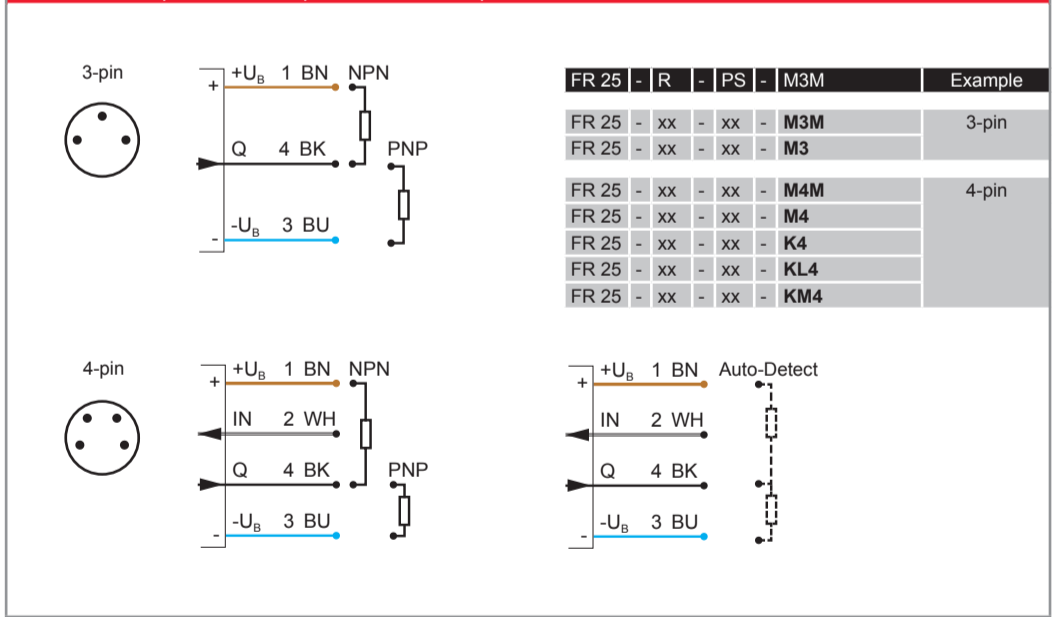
3-pin

+ $+U_B$ 1 BN NPN

Q 4 BK PNP

- $-U_B$ 3 BU

| FR 25 | - | R | - | PS | - | M3M | Example |
|---|---|---|---|---|---|---|---|
| FR 25 | - | xx | - | xx | - | **M3M** | 3-pin |
| FR 25 | - | xx | - | xx | - | **M3** | |
| FR 25 | - | xx | - | xx | - | **M4M** | 4-pin |
| FR 25 | - | xx | - | xx | - | **M4** | |
| FR 25 | - | xx | - | xx | - | **K4** | |
| FR 25 | - | xx | - | xx | - | **KL4** | |
| FR 25 | - | xx | - | xx | - | **KM4** | |

4-pin

+ $+U_B$ 1 BN NPN

IN 2 WH

Q 4 BK PNP

- $-U_B$ 3 BU

+ $+U_B$ 1 BN Auto-Detect

IN 2 WH

Q 4 BK

- $-U_B$ 3 BU